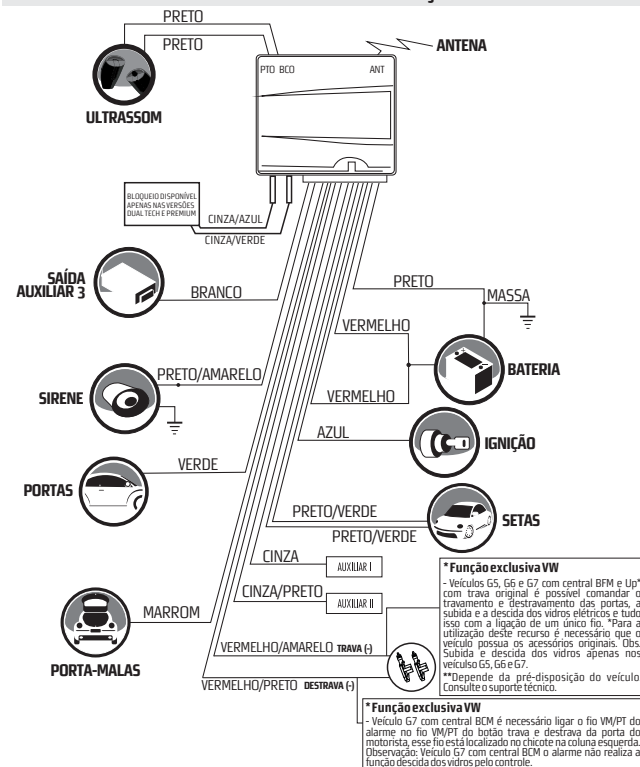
PRETO

PRETO

ANTENA

PTO BCO

ANT

ULTRASSOM

BLOQUEIO DISPONÍVEL APENAS NAS VERSÕES DUAL TECH E PREMIUM

CINZA/AZUL

CINZA/VERDE

SAÍDA AUXILIAR 3

BRANCO

PRETO

MASSA

VERMELHO

BATERIA

VERMELHO

SIRENE

PRETO/AMARELO

AZUL

IGNIÇÃO

PORTAS

VERDE

PRETO/VERDE

SETAS

PRETO/VERDE

CINZA

AUXILIAR I

CINZA/PRETO

AUXILIAR II

MARROM

PORTA-MALAS

VERMELHO/AMARELO TRAVA (-)

VERMELHO/PRETO DESTRAVA (-)

* Função exclusiva VW
- Veículos G5, G6 e G7 com central BFM e Up* com trava original é possível comandar o travamento e destravamento das portas, a subida e a descida dos vidros elétricos e tudo isso com a ligação de um único fio. *Para a utilização deste recurso é necessário que o veículo possua os acessórios originais. Obs. Subida e descida dos vidros apenas nos veículso G5, G6 e G7.
**Depende da pré-disposição do veículo. Consulte o suporte técnico.

* Função exclusiva VW
- Veículo G7 com central BCM é necessário ligar o fio VM/PT do alarme no fio VM/PT do botão trava e destrava da porta do motorista, esse fio está localizado no chicote na coluna esquerda. Observação: Veículo G7 com central BCM o alarme não realiza a função descida dos vidros pelo controle.